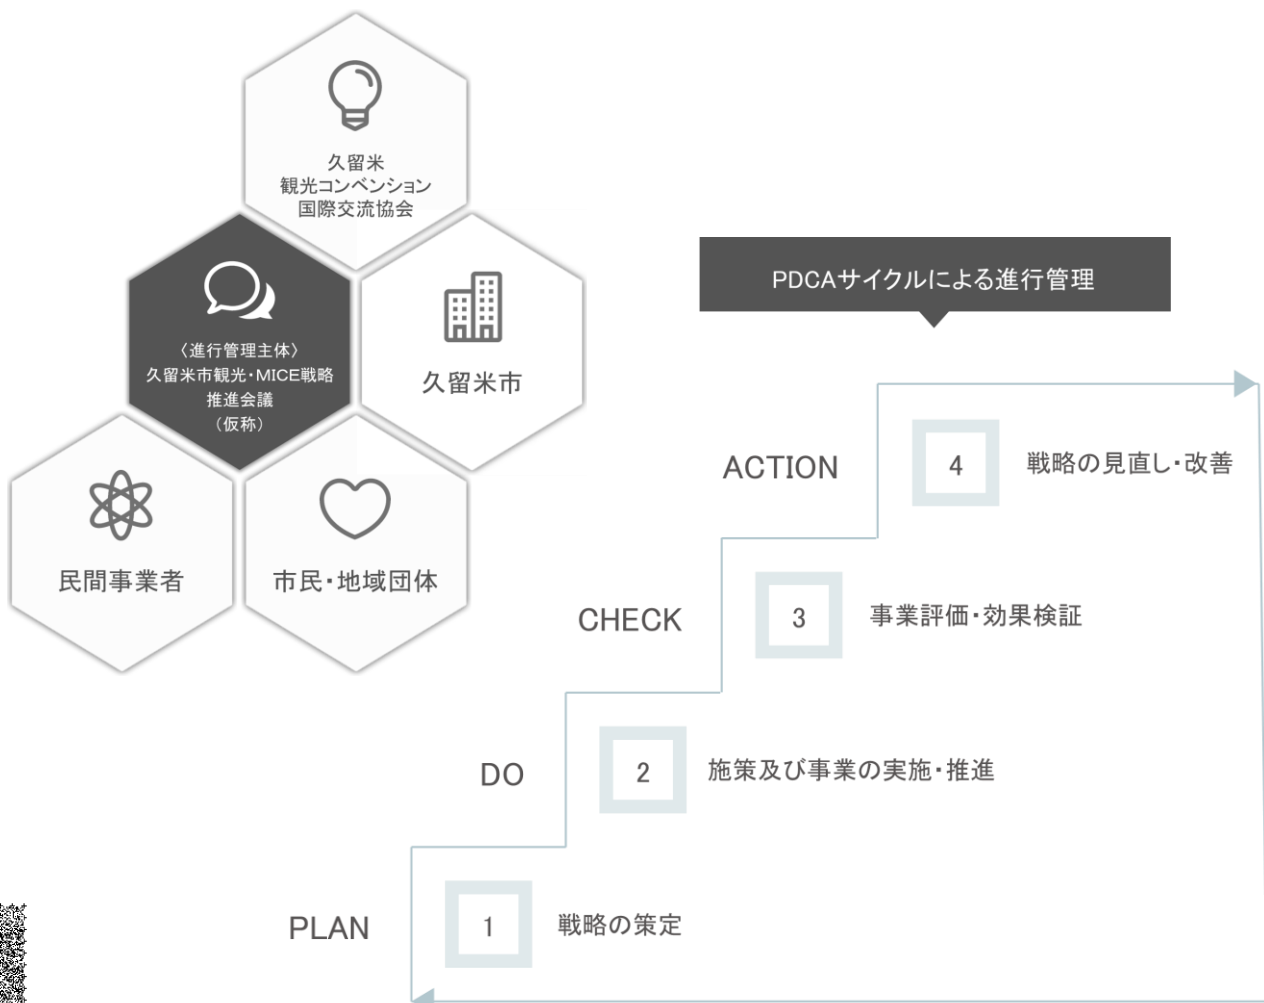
久留米
観光コンベンション
国際交流協会

〈進行管理主体〉
久留米市観光・MICE戦略
推進会議
（仮称）

久留米市

民間事業者

市民・地域団体

PDCAサイクルによる進行管理

ACTION

4

戦略の見直し・改善

CHECK

3

事業評価・効果検証

DO

2

施策及び事業の実施・推進

PLAN

1

戦略の策定